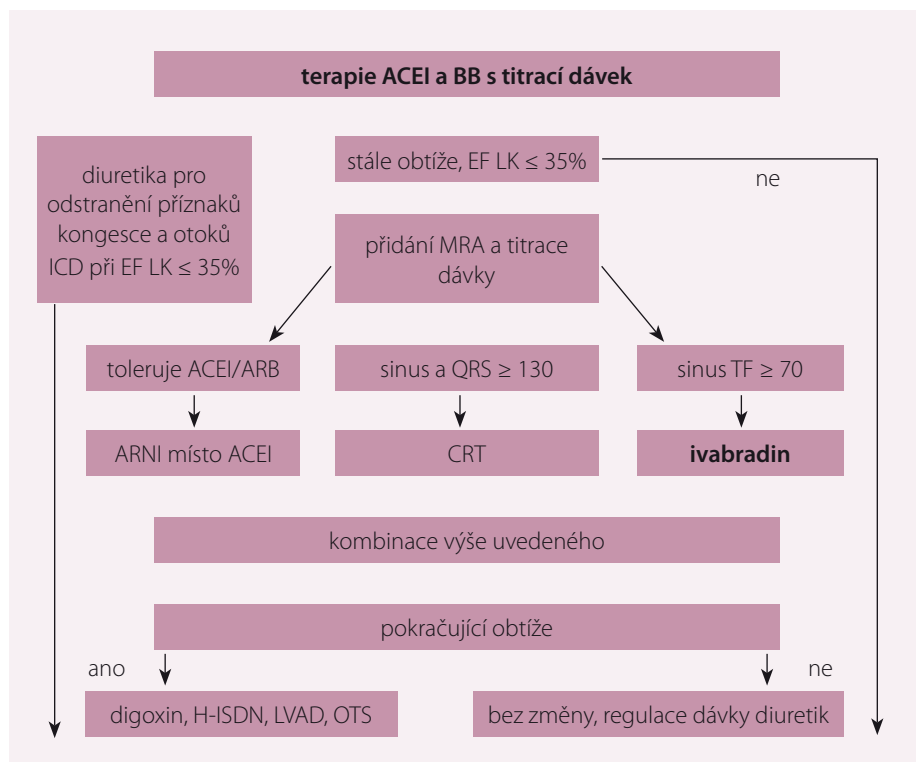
**terapie ACEI a BB s titrací dávek**

diuretika pro odstranění příznaků kongesce a otoků ICD při EF LK ≤ 35%

stále obtíže, EF LK ≤ 35%

ne

přidání MRA a titrace dávky

toleruje ACEI/ARB

sinus a QRS ≥ 130

sinus TF ≥ 70

ARNI místo ACEI

CRT

**ivabradin**

kombinace výše uvedeného

pokračující obtíže

ano

ne

digoxin, H-ISDN, LVAD, OTS

bez změny, regulace dávky diuretik